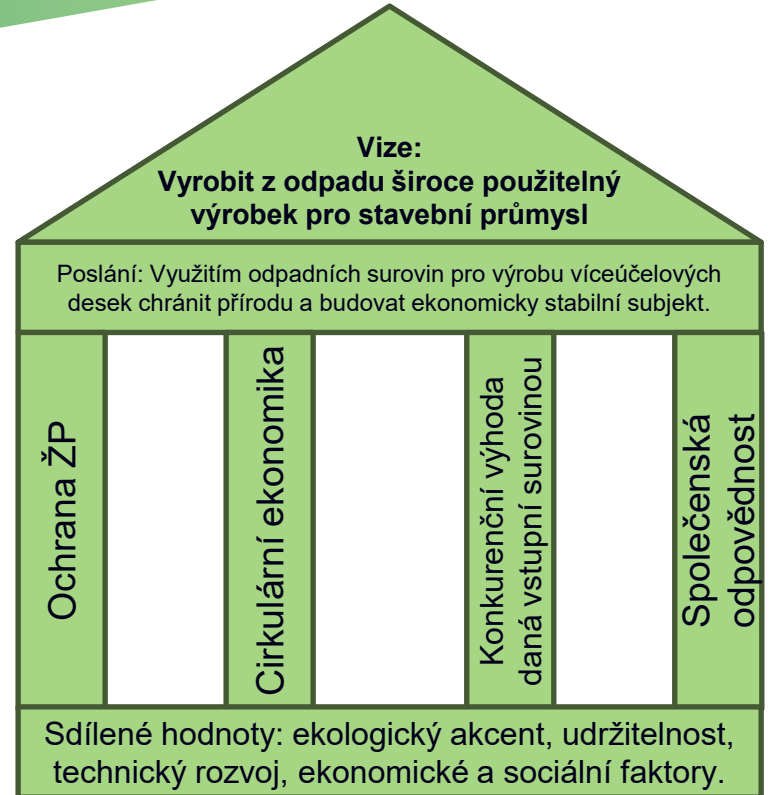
Vize:
Vyrobit z odpadu široce použitelný výrobek pro stavební průmysl

Poslání: Využitím odpadních surovin pro výrobu víceúčelových desek chránit přírodu a budovat ekonomicky stabilní subjekt.

Ochrana ŽP

Cirkulární ekonomika

Konkurenční výhoda daná vstupní surovinou

Společenská odpovědnost

Sdílené hodnoty: ekologický akcent, udržitelnost, technický rozvoj, ekonomické a sociální faktory.